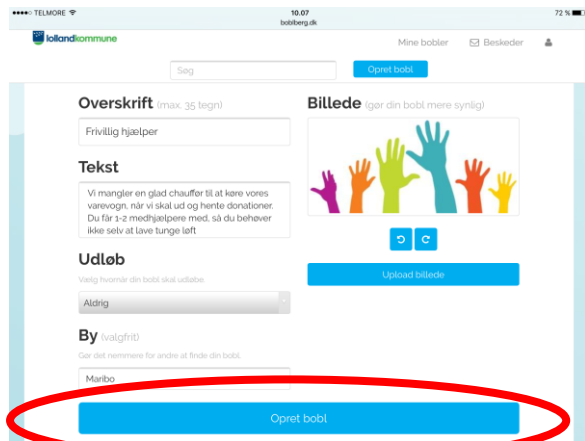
●●●●○ TELMORE 10.07 72 %
bobleberg.dk

lollandkommune

Mine bobler Beskeder

Søg

Opret bobl

Overskrift (max. 35 tegn)

Frivillig hjælper

Tekst

Vi mangler en glad chauffør til at køre vores varevogn, når vi skal ud og hente donationer. Du får 1-2 medhjælpere med, så du behøver ikke selv at lave tunge løft

Udløb

Vælg hvornår din bobl skal udløbe

Aldrig

By (valgfrit)

Gør det nemmere for andre at finde din bobl

Maribo

Billede (gør din bobl mere synlig)

Upload billede

Opret bobl